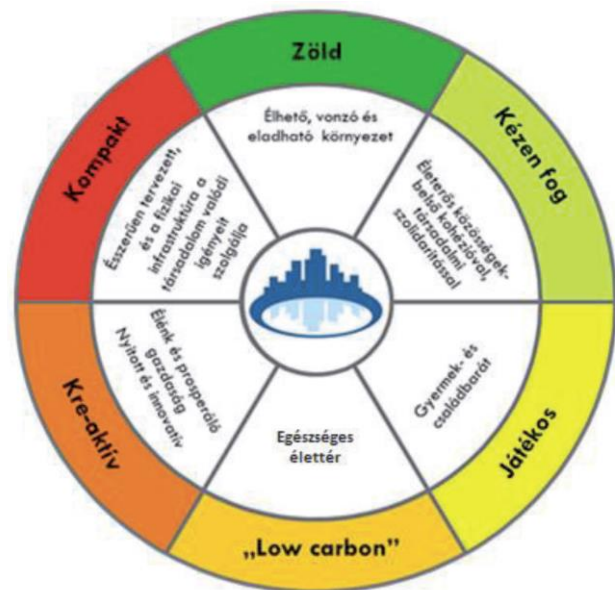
Zöld

Élhető, vonzó és eladható környezet

Kézen fog

Életerős közösségek, belső kohézióval, társadalmi szolidaritással

Játékos

Gyermek- és családbarát

„Low carbon"

Egészséges élettér

Kre-aktív

Élénk és prosperáló gazdaság Nyitott és innovatív

Kompakt

Észszerűen tervezett, és a fizikai infrastruktúra a társadalom valódi igényeit szolgálja